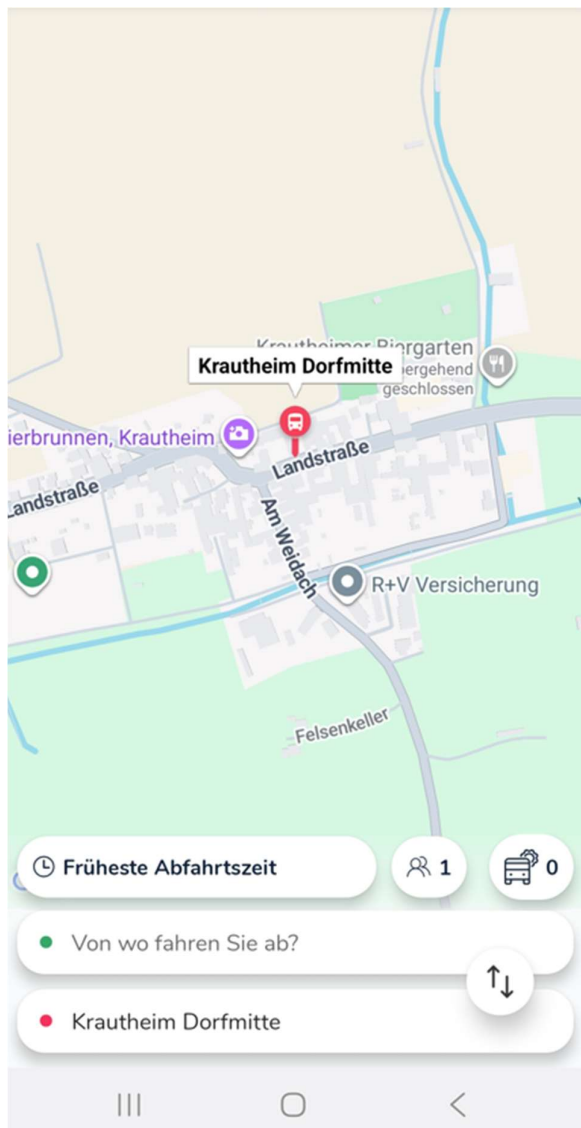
Krautheimer Biergarten
Krautheim Dorfmitte
ergehend geschlossen
ierbrunnen, Krautheim
Landstraße
Landstraße
Am Weidach
R+V Versicherung
Felsenkeller
Früheste Abfahrtszeit
1
0
Von wo fahren Sie ab?
Krautheim Dorfmitte